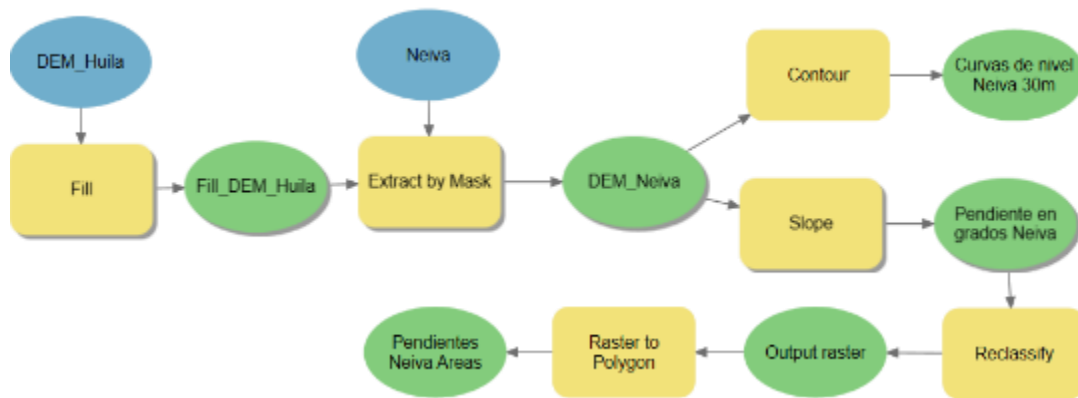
DEM_Huila

Fill

Fill_DEM_Huila

Neiva

Extract by Mask

DEM_Neiva

Contour

Curvas de nivel Neiva 30m

Slope

Pendiente en grados Neiva

Reclassify

Output raster

Raster to Polygon

Pendientes Neiva Areas